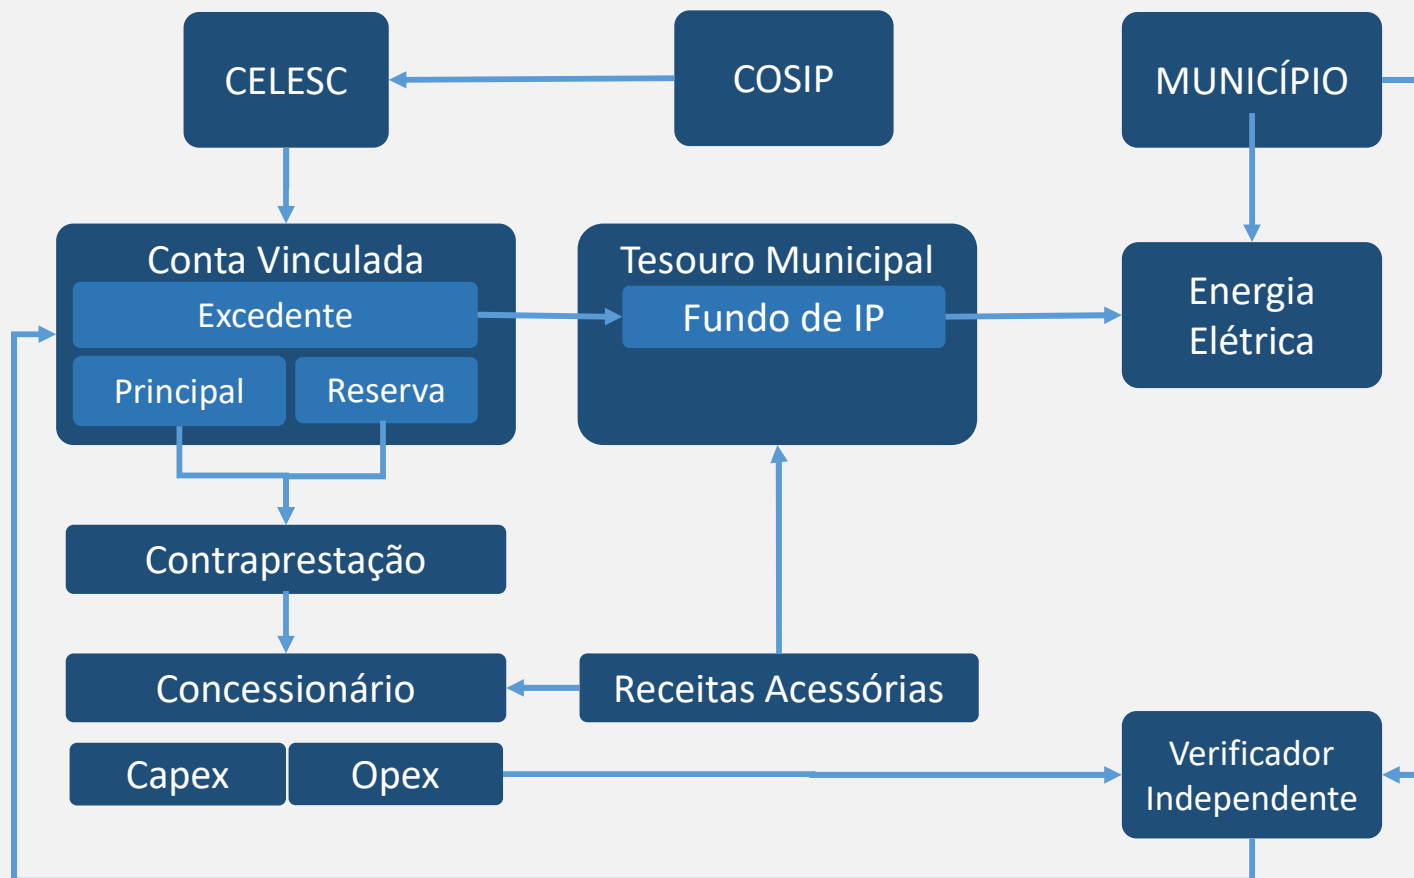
CELESC

COSIP

MUNICÍPIO

Conta Vinculada

Excedente

Principal

Reserva

Tesouro Municipal

Fundo de IP

Energia Elétrica

Contraprestação

Concessionário

Receitas Acessórias

Capex

Opex

Verificador Independente